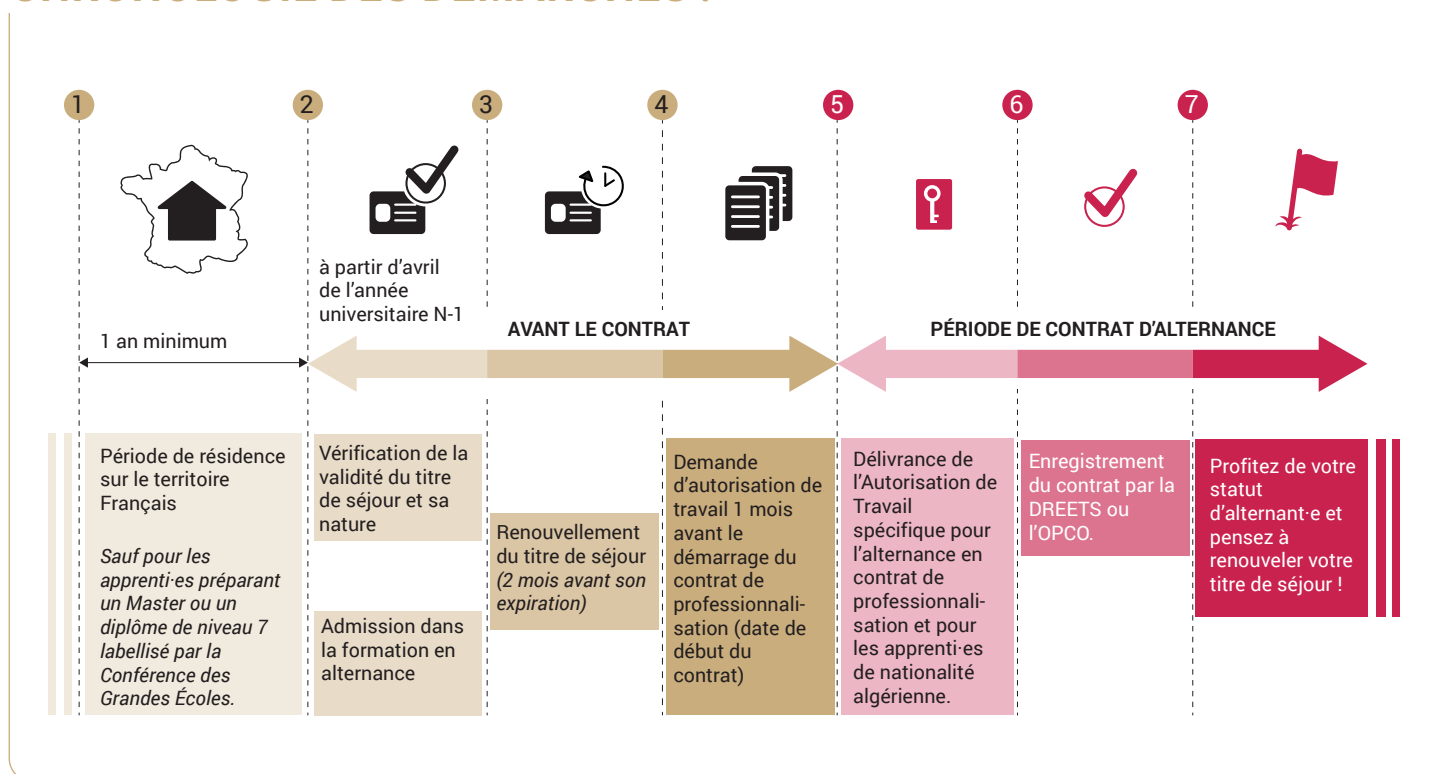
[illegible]

1 2 3 4 5 6 7

à partir d'avril de l'année universitaire N-1

1 an minimum

AVANT LE CONTRAT

PÉRIODE DE CONTRAT D'ALTERNANCE

Période de résidence sur le territoire Français

*Sauf pour les apprenti·es préparant un Master ou un diplôme de niveau 7 labellisé par la Conférence des Grandes Écoles.*

Vérification de la validité du titre de séjour et sa nature

Admission dans la formation en alternance

Renouvellement du titre de séjour *(2 mois avant son expiration)*

Demande d'autorisation de travail 1 mois avant le démarrage du contrat de professionnalisation (date de début du contrat)

Délivrance de l'Autorisation de Travail spécifique pour l'alternance en contrat de professionnalisation et pour les apprenti·es de nationalité algérienne.

Enregistrement du contrat par la DREETS ou l'OPCO.

Profitez de votre statut d'alternant·e et pensez à renouveler votre titre de séjour !